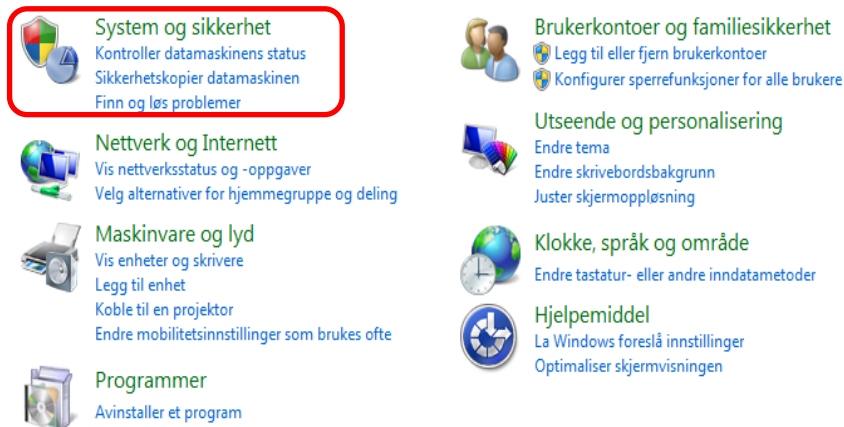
System og sikkerhet
Kontroller datamaskinens status
Sikkerhetskopier datamaskinen
Finn og løs problemer

Nettverk og Internett
Vis nettverksstatus og -oppgaver
Velg alternativer for hjemmegruppe og deling

Maskinvare og lyd
Vis enheter og skrivere
Legg til enhet
Koble til en projektor
Endre mobilitetsinnstillinger som brukes ofte

Programmer
Avinstaller et program

Brukerkontoer og familiesikkerhet
Legg til eller fjern brukerkontoer
Konfigurer sperrefunksjoner for alle brukere

Utseende og personalisering
Endre tema
Endre skrivebordsbakgrunn
Juster skjermoppløsning

Klokke, språk og område
Endre tastatur- eller andre inndatametoder

Hjelpemiddel
La Windows foreslå innstillinger
Optimaliser skjermvisningen